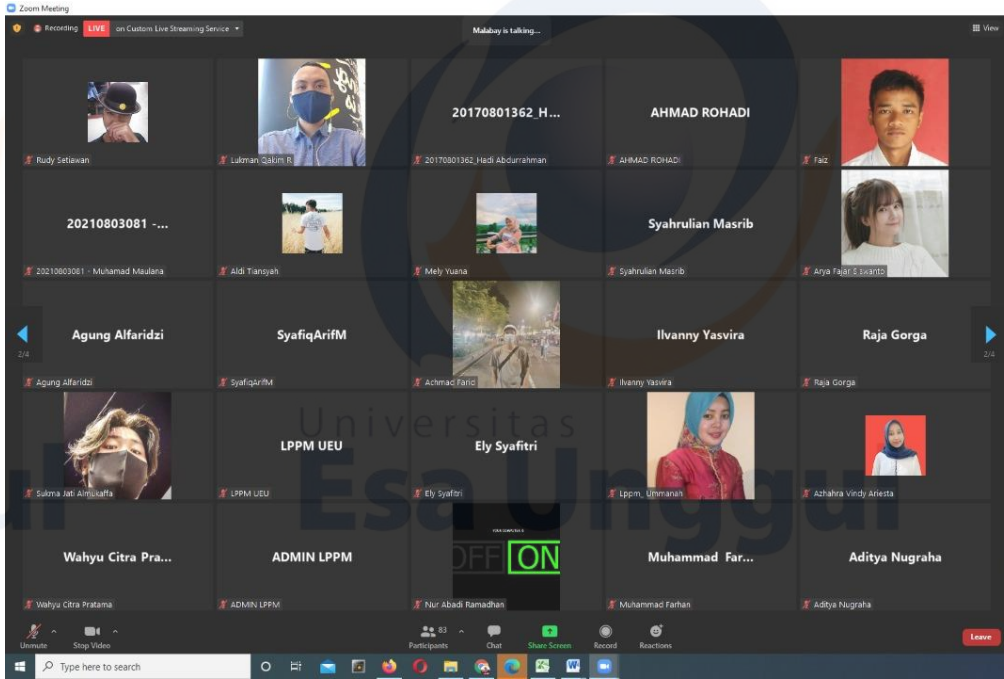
Zoom Meeting

Recording LIVE on Custom Live Streaming Service

Malabay is talking...

View

Rudy Setiawan

Lukman Qakim R

20170801362_H...

20170801362_Hadi Abdurrahman

AHMAD ROHADI

AHMAD ROHADI

Faiz

20210803081 -...

20210803081 - Muhamad Maulana

Aldi Tiansyah

Mely Yuana

Syahrulian Masrib

Syahrulian Masrib

Arya Fajar S Iswanto

Agung Alfaridzi

Agung Alfaridzi

SyafiqArifM

SyafiqArifM

Achmad Farid

Ilvanny Yasvira

Ilvanny Yasvira

Raja Gorga

Raja Gorga

2/4

2/4

Sukma Jati Almukaffa

LPPM UEU

LPPM UEU

Ely Syafitri

Ely Syafitri

Lppm_Ummanah

Azhahra Vindy Ariesta

Wahyu Citra Pra...

Wahyu Citra Pratama

ADMIN LPPM

ADMIN LPPM

OFF ON

Nur Abadi Ramadhan

Muhammad Far...

Muhammad Farhan

Aditya Nugraha

Aditya Nugraha

Universitas Esa Unggul

Unmute

Stop Video

83

Participants

Chat

Share Screen

Record

Reactions

Leave

Type here to search